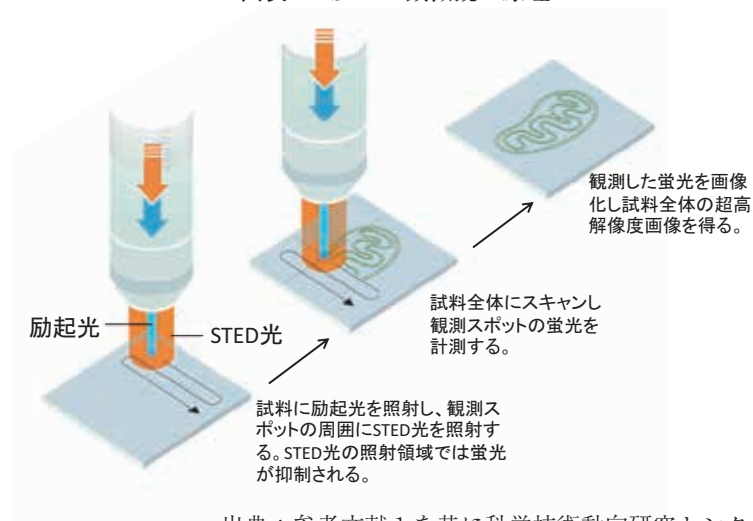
観測した蛍光を画像化し試料全体の超高解像度画像を得る。

試料全体にスキャンし観測スポットの蛍光を計測する。

励起光

STED光

試料に励起光を照射し、観測スポットの周囲にSTED光を照射する。STED光の照射領域では蛍光が抑制される。

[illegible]